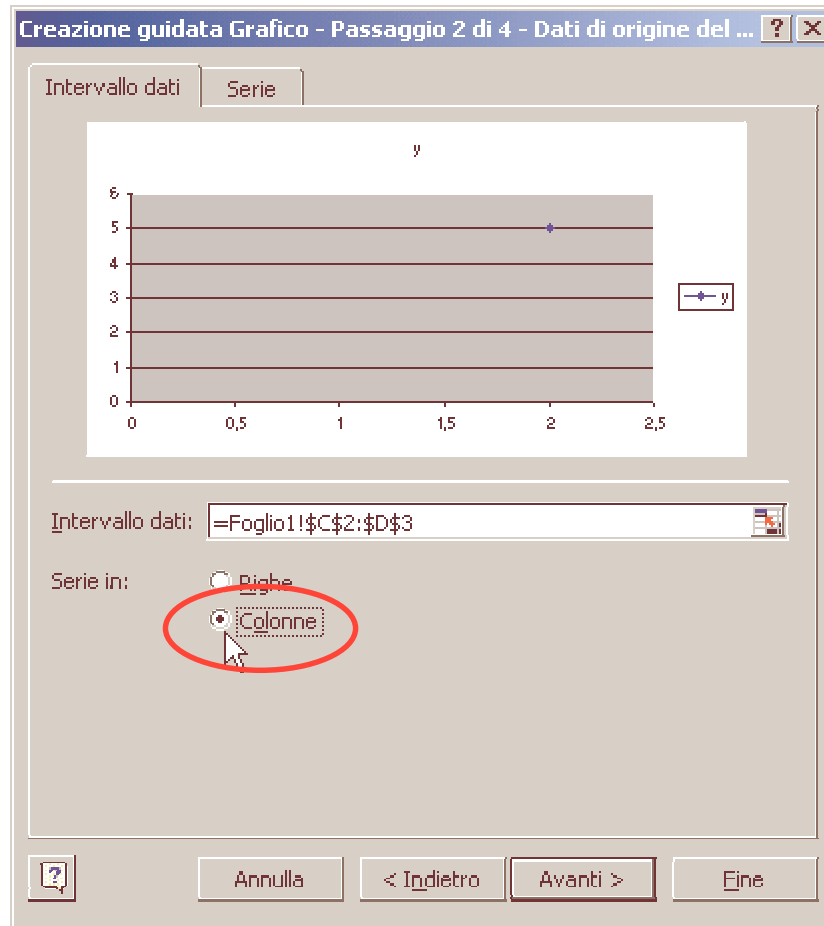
Creazione guidata Grafico - Passaggio 2 di 4 - Dati di origine del ... ? X

Intervallo dati | Serie

y

6
5
4
3
2
1
0

0 0,5 1 1,5 2 2,5

y

Intervallo dati: =Foglio1!$C$2:$D$3

Serie in: Righe
Colonne

Annulla < Indietro Avanti > Fine